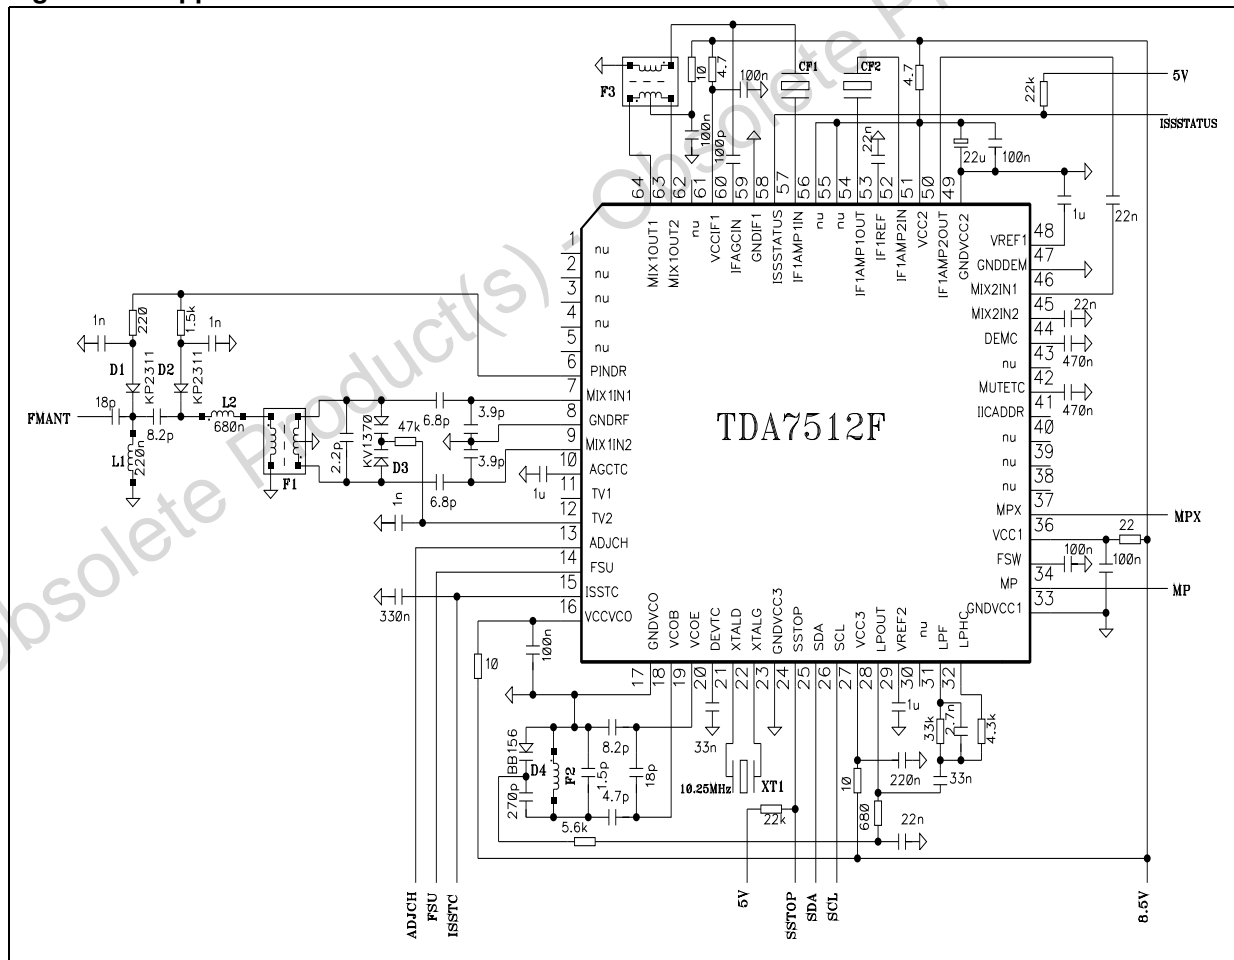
TDA7512F

1 nu
2 nu
3 nu
4 nu
5 nu
6 PINDR
7 MIX1IN1
8 GNDRF
9 MIX1IN2
10 AGCTC
11 TV1
12 TV2
13 ADJCH
14 FSU
15 ISSTC
16 VCCVCO

17 GNDVCO
18 VCOB
19 VCOE
20 DEVTC
21 XTALD
22 XTALG
23 GNDVCC3
24 SSTOP
25 SDA
26 SCL
27 VCC3
28 LPOUT
29 VREF2
30 nu
31 LPF
32 LPHC

33 GNDVCC1
34 MP
35 FSW
36 VCC1
37 MPX
38 nu
39 nu
40 nu
41 IICADDR
42 MUTETC
43 nu
44 DEMC
45 MIX2IN2
46 MIX2IN1
47 GNDDEM
48 VREF1

49 GNDVCC2
50 IF1AMP2OUT
51 VCC2
52 IF1AMP2IN
53 IF1REF
54 IF1AMP1OUT
55 nu
56 nu
57 IF1AMP1IN
58 ISSSTATUS
59 GNDIF1
60 IFAGCIN
61 VCCIF1
62 nu
63 MIX1OUT2
64 MIX1OUT1

F3 10 4.7 100n 100n 100p CF1 CF2 4.7 22k 5V ISSSTATUS 22n 22u 100n 1u 22n 22n 470n 470n MPX 22 100n 100n MP

FMANT 18p 8.2p L1 220n 1n 220 D1 KP2311 1.5k 1n D2 KP2311 L2 680n F1 2.2p KV1370 D3 47k 6.8p 3.9p 3.9p 1u 6.8p 1n 330n 10 100n

BB156 D4 F2 270p 1.5p 4.7p 8.2p 18p 5.6k 33n 10.25MHz XT1 22k 10 680 220n 22n 1u 33k 2.7n 4.3k 33n

ADJCH FSU ISSTC 5V SSTOP SDA SCL 8.5V